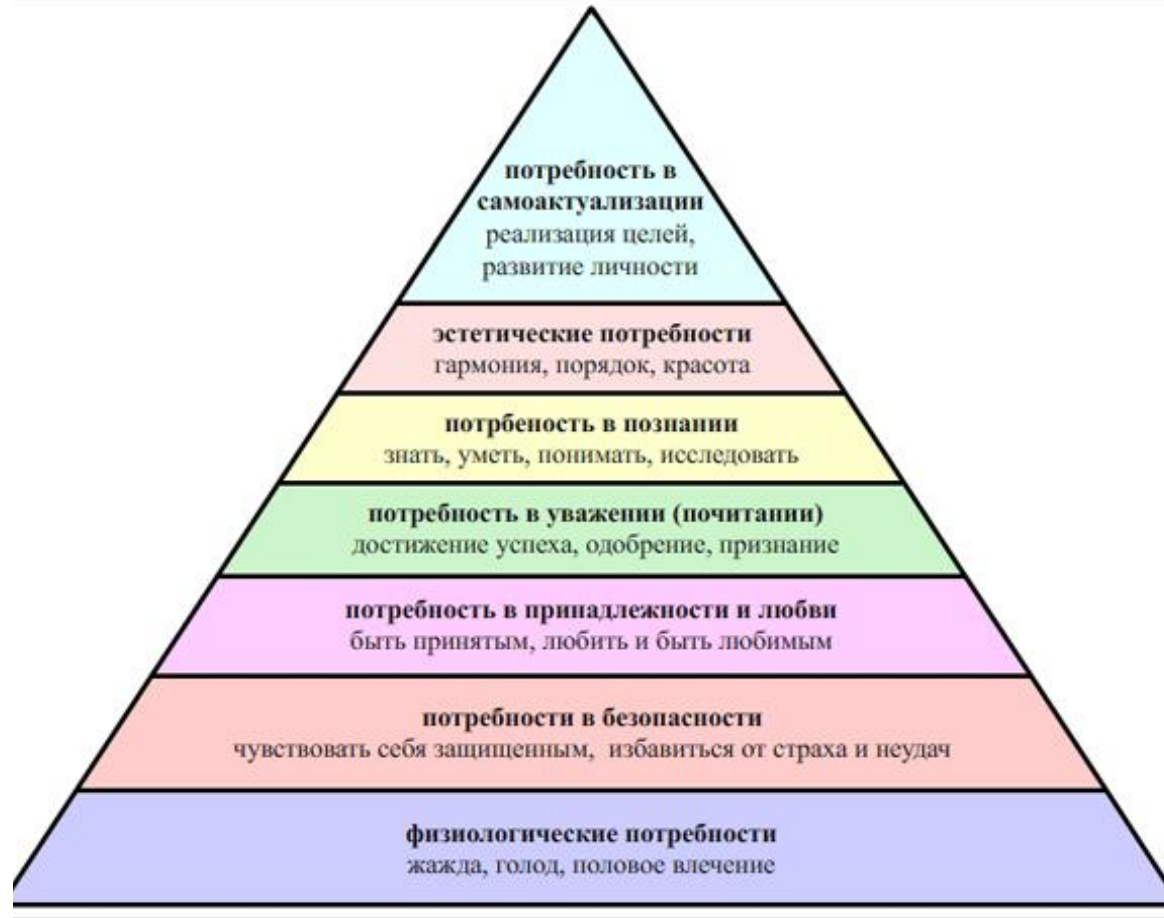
потребность в самоактуализации
реализация целей, развитие личности

эстетические потребности
гармония, порядок, красота

потрбеность в познании
знать, уметь, понимать, исследовать

потребность в уважении (почитании)
достижение успеха, одобрение, признание

потребность в принадлежности и любви
быть принятым, любить и быть любимым

потребности в безопасности
чувствовать себя защищенным, избавиться от страха и неудач

физиологические потребности
жажда, голод, половое влечение